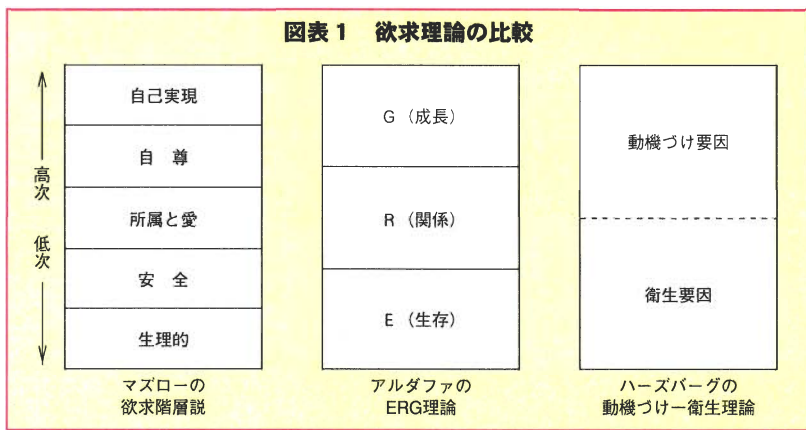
図表１　欲求理論の比較

高次

低次

| 自己実現 |
|---|
| 自　尊 |
| 所属と愛 |
| 安　全 |
| 生理的 |

マズローの
欲求階層説

| G（成長） |
|---|
| R（関係） |
| E（生存） |

アルダファの
ERG理論

| 動機づけ要因 |
|---|
| 衛生要因 |

ハーズバーグの
動機づけ－衛生理論